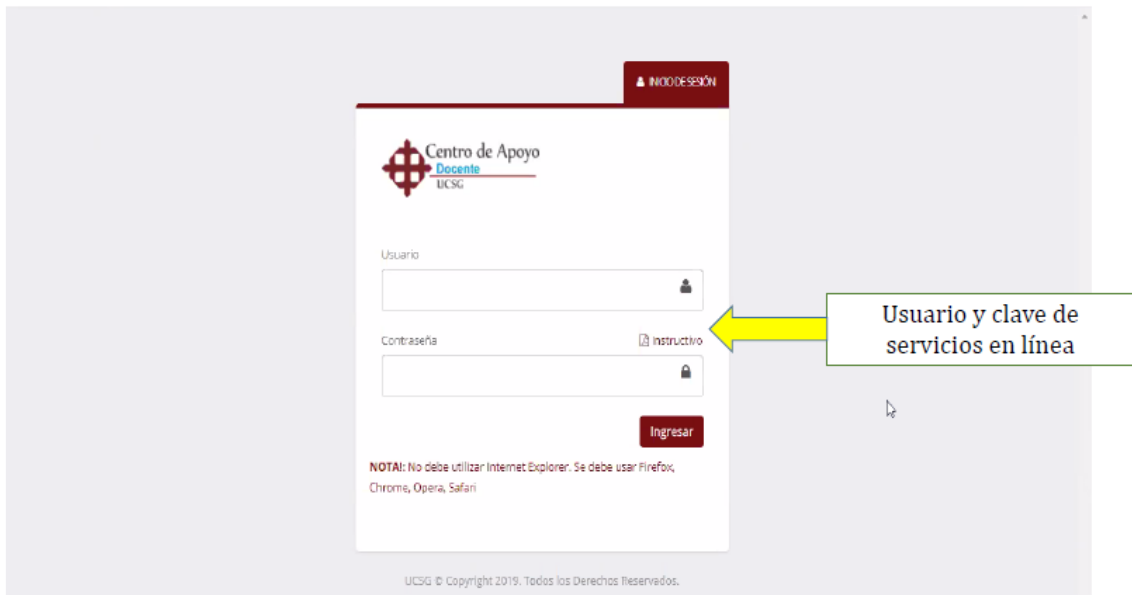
INICIO DE SESIÓN

Centro de Apoyo
Docente
UCSG

Usuario

Contraseña
Instructivo

Ingresar

NOTA!: No debe utilizar Internet Explorer. Se debe usar Firefox, Chrome, Opera, Safari

Usuario y clave de servicios en línea

UCSG © Copyright 2019. Todos los Derechos Reservados.